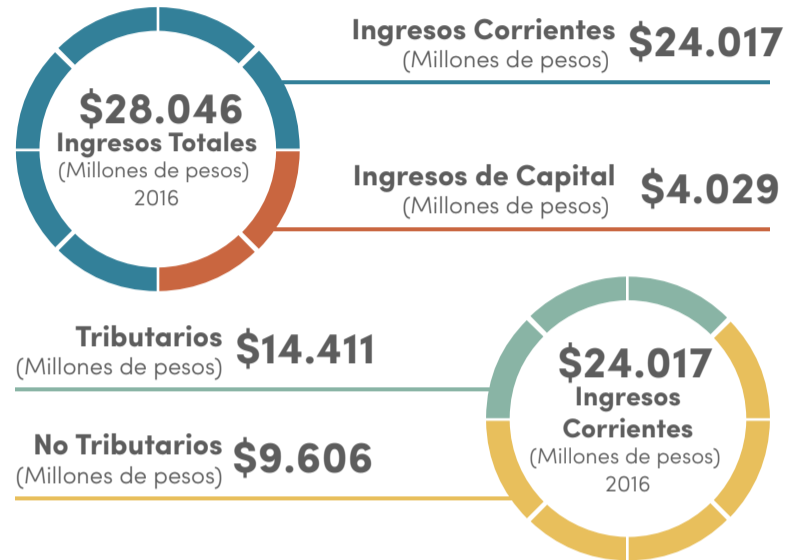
$28.046
Ingresos Totales
(Millones de pesos)
2016

Ingresos Corrientes
(Millones de pesos)
$24.017

Ingresos de Capital
(Millones de pesos)
$4.029

Tributarios
(Millones de pesos)
$14.411

No Tributarios
(Millones de pesos)
$9.606

$24.017
Ingresos Corrientes
(Millones de pesos)
2016